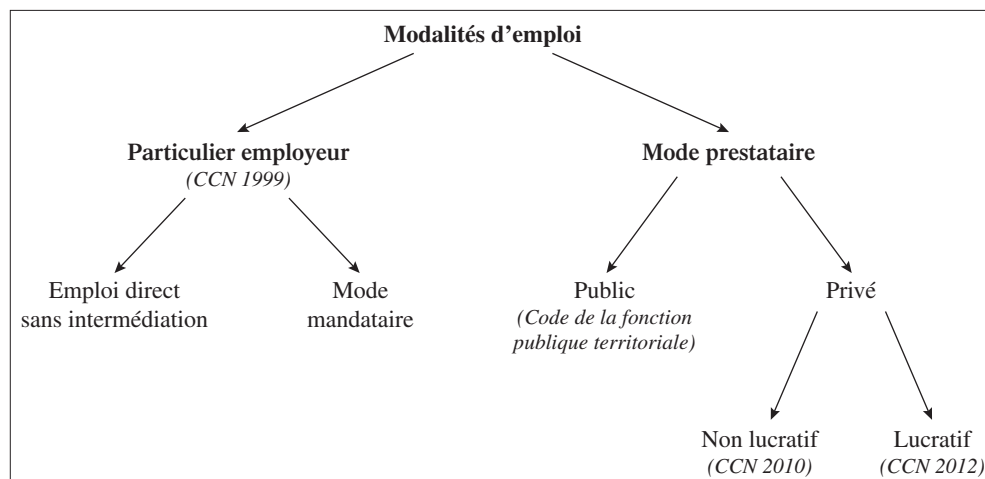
Modalités d'emploi

Particulier employeur
(CCN 1999)

Mode prestataire

Emploi direct sans intermédiation

Mode mandataire

Public
(Code de la fonction publique territoriale)

Privé

Non lucratif
(CCN 2010)

Lucratif
(CCN 2012)